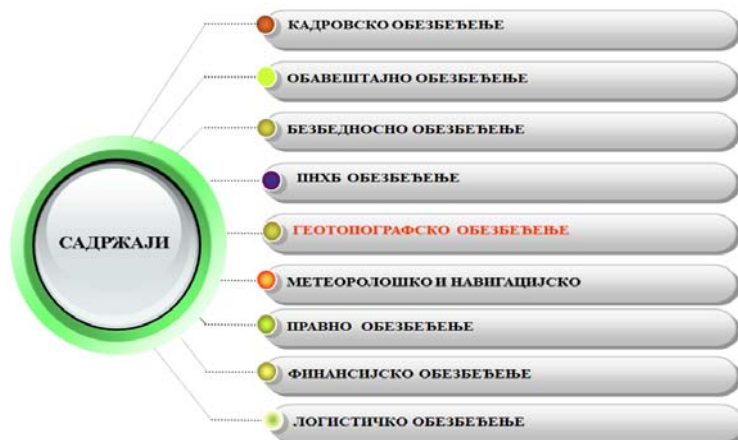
САДРЖАЈИ

КАДРОВСКО ОБЕЗБЕЂЕЊЕ

ОБАВЕШТАЈНО ОБЕЗБЕЂЕЊЕ

БЕЗБЕДНОСНО ОБЕЗБЕЂЕЊЕ

ПНХБ ОБЕЗБЕЂЕЊЕ

ГЕОТОПОГРАФСКО ОБЕЗБЕЂЕЊЕ

МЕТЕОРОЛОШКО И НАВИГАЦИЈСКО

ПРАВНО ОБЕЗБЕЂЕЊЕ

ФИНАНСИЈСКО ОБЕЗБЕЂЕЊЕ

ЛОГИСТИЧКО ОБЕЗБЕЂЕЊЕ